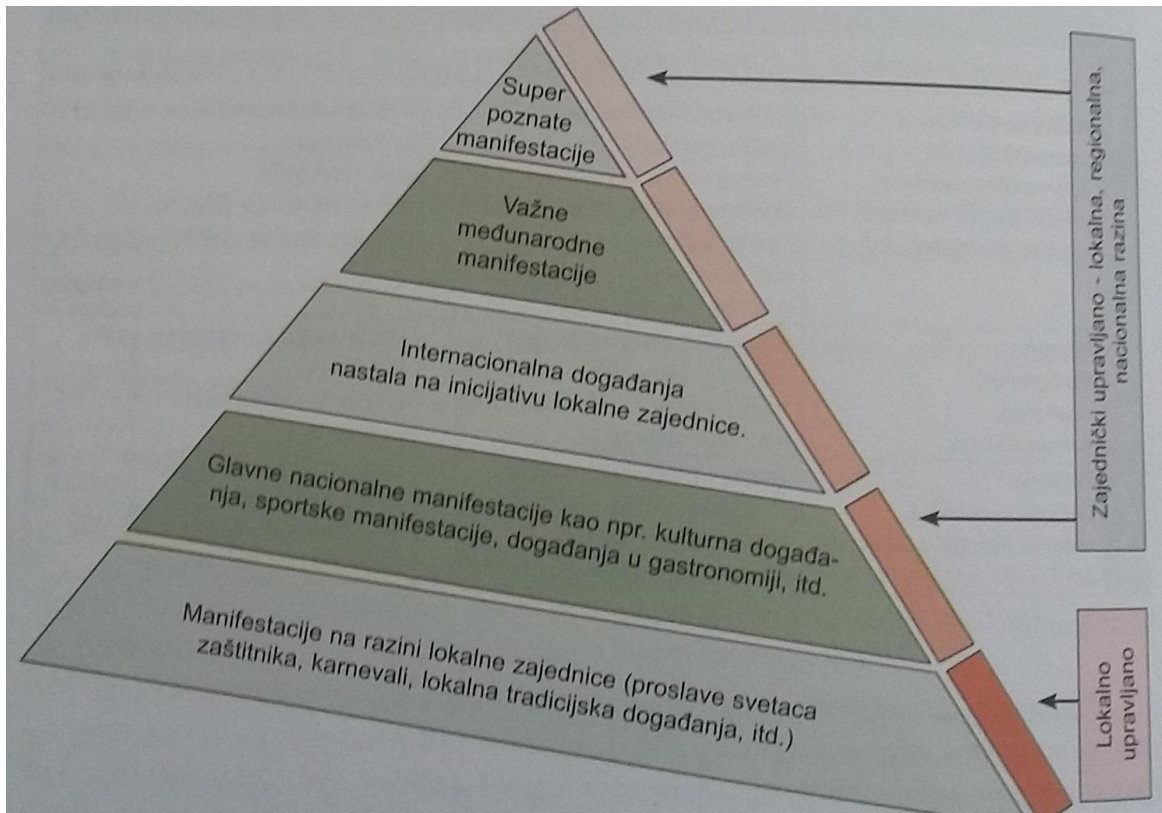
Super poznate manifestacije

Važne međunarodne manifestacije

Internacionalna događanja nastala na inicijativu lokalne zajednice.

Glavne nacionalne manifestacije kao npr. kulturna događanja, sportske manifestacije, događanja u gastronomiji, itd.

Manifestacije na razini lokalne zajednice (proslave svetaca zaštitnika, karnevali, lokalna tradicijska događanja, itd.)

Zajednički upravljano - lokalna, regionalna, nacionalna razina

Lokalno upravljano